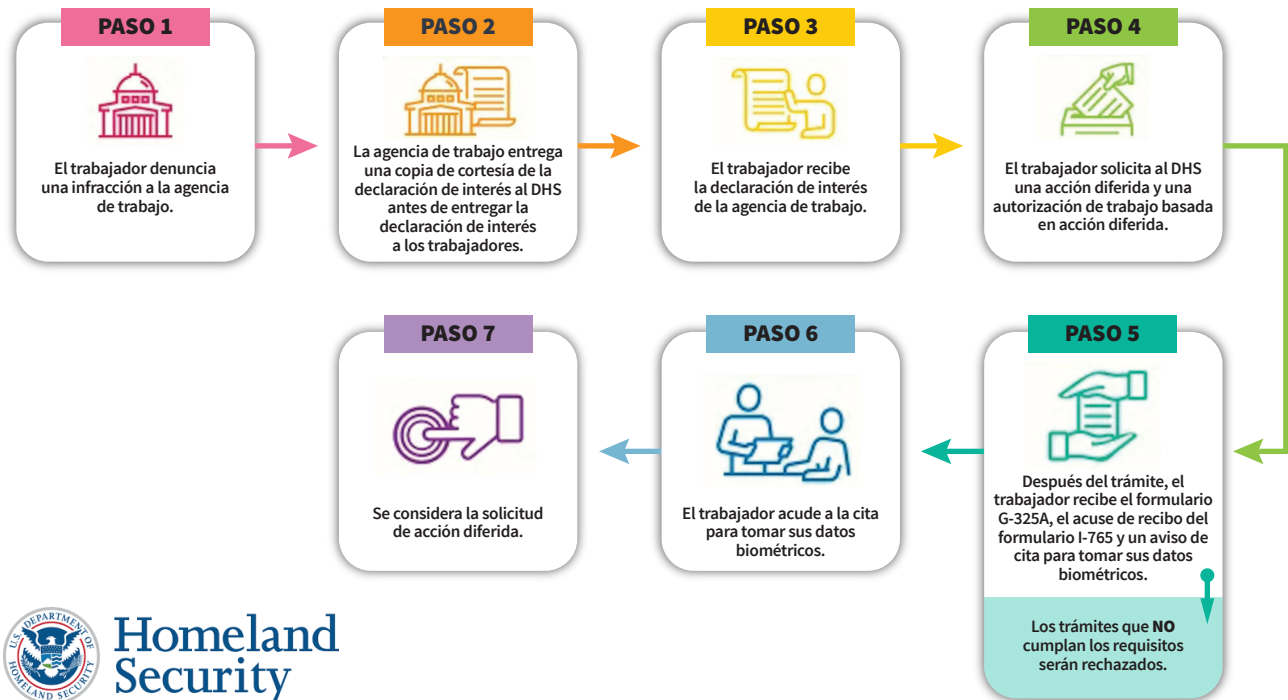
PASO 1

El trabajador denuncia una infracción a la agencia de trabajo.

PASO 2

La agencia de trabajo entrega una copia de cortesía de la declaración de interés al DHS antes de entregar la declaración de interés a los trabajadores.

PASO 3

El trabajador recibe la declaración de interés de la agencia de trabajo.

PASO 4

El trabajador solicita al DHS una acción diferida y una autorización de trabajo basada en acción diferida.

PASO 5

Después del trámite, el trabajador recibe el formulario G-325A, el acuse de recibo del formulario I-765 y un aviso de cita para tomar sus datos biométricos.

Los trámites que NO cumplan los requisitos serán rechazados.

PASO 6

El trabajador acude a la cita para tomar sus datos biométricos.

PASO 7

Se considera la solicitud de acción diferida.

U.S. DEPARTMENT OF HOMELAND SECURITY

Homeland Security